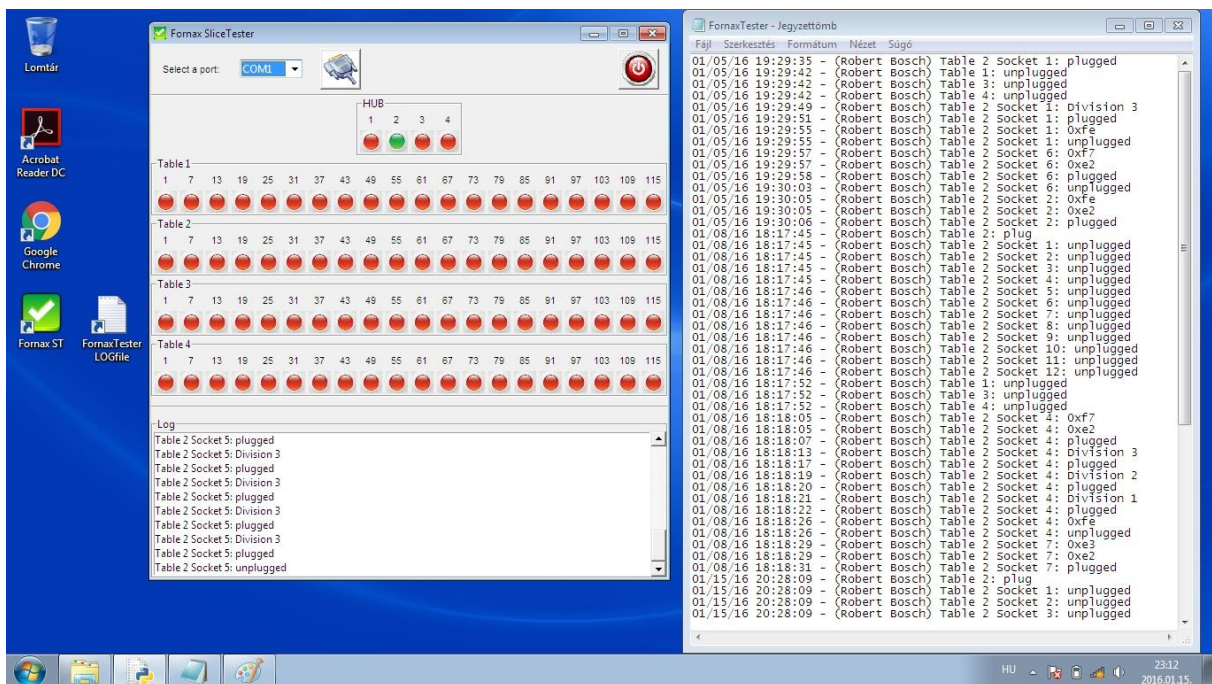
Lomtár

Acrobat Reader DC

Google Chrome

Fornax ST

FornaxTester LOGfile

Fornax SliceTester

Select a port: COM1

HUB
1 2 3 4

Table 1
1 7 13 19 25 31 37 43 49 55 61 67 73 79 85 91 97 103 109 115

Table 2
1 7 13 19 25 31 37 43 49 55 61 67 73 79 85 91 97 103 109 115

Table 3
1 7 13 19 25 31 37 43 49 55 61 67 73 79 85 91 97 103 109 115

Table 4
1 7 13 19 25 31 37 43 49 55 61 67 73 79 85 91 97 103 109 115

Log
Table 2 Socket 5: plugged
Table 2 Socket 5: Division 3
Table 2 Socket 5: plugged
Table 2 Socket 5: Division 3
Table 2 Socket 5: plugged
Table 2 Socket 5: Division 3
Table 2 Socket 5: plugged
Table 2 Socket 5: Division 3
Table 2 Socket 5: plugged
Table 2 Socket 5: unplugged

FornaxTester - Jegyzettömb
Fájl Szerkesztés Formátum Nézet Súgó
01/05/16 19:29:35 - (Robert Bosch) Table 2 Socket 1: plugged
01/05/16 19:29:42 - (Robert Bosch) Table 1: unplugged
01/05/16 19:29:42 - (Robert Bosch) Table 3: unplugged
01/05/16 19:29:42 - (Robert Bosch) Table 4: unplugged
01/05/16 19:29:49 - (Robert Bosch) Table 2 Socket 1: Division 3
01/05/16 19:29:51 - (Robert Bosch) Table 2 Socket 1: plugged
01/05/16 19:29:55 - (Robert Bosch) Table 2 Socket 1: 0xfe
01/05/16 19:29:55 - (Robert Bosch) Table 2 Socket 1: unplugged
01/05/16 19:29:57 - (Robert Bosch) Table 2 Socket 6: 0xf7
01/05/16 19:29:57 - (Robert Bosch) Table 2 Socket 6: 0xe2
01/05/16 19:29:58 - (Robert Bosch) Table 2 Socket 6: plugged
01/05/16 19:30:03 - (Robert Bosch) Table 2 Socket 6: unplugged
01/05/16 19:30:05 - (Robert Bosch) Table 2 Socket 2: 0xfe
01/05/16 19:30:05 - (Robert Bosch) Table 2 Socket 2: 0xe2
01/05/16 19:30:06 - (Robert Bosch) Table 2 Socket 2: plugged
01/08/16 18:17:45 - (Robert Bosch) Table 2: plug
01/08/16 18:17:45 - (Robert Bosch) Table 2 Socket 1: unplugged
01/08/16 18:17:45 - (Robert Bosch) Table 2 Socket 2: unplugged
01/08/16 18:17:45 - (Robert Bosch) Table 2 Socket 3: unplugged
01/08/16 18:17:45 - (Robert Bosch) Table 2 Socket 4: unplugged
01/08/16 18:17:46 - (Robert Bosch) Table 2 Socket 5: unplugged
01/08/16 18:17:46 - (Robert Bosch) Table 2 Socket 6: unplugged
01/08/16 18:17:46 - (Robert Bosch) Table 2 Socket 7: unplugged
01/08/16 18:17:46 - (Robert Bosch) Table 2 Socket 8: unplugged
01/08/16 18:17:46 - (Robert Bosch) Table 2 Socket 9: unplugged
01/08/16 18:17:46 - (Robert Bosch) Table 2 Socket 10: unplugged
01/08/16 18:17:46 - (Robert Bosch) Table 2 Socket 11: unplugged
01/08/16 18:17:46 - (Robert Bosch) Table 2 Socket 12: unplugged
01/08/16 18:17:52 - (Robert Bosch) Table 1: unplugged
01/08/16 18:17:52 - (Robert Bosch) Table 3: unplugged
01/08/16 18:17:52 - (Robert Bosch) Table 4: unplugged
01/08/16 18:18:05 - (Robert Bosch) Table 2 Socket 4: 0xf7
01/08/16 18:18:05 - (Robert Bosch) Table 2 Socket 4: 0xe2
01/08/16 18:18:07 - (Robert Bosch) Table 2 Socket 4: plugged
01/08/16 18:18:13 - (Robert Bosch) Table 2 Socket 4: Division 3
01/08/16 18:18:17 - (Robert Bosch) Table 2 Socket 4: plugged
01/08/16 18:18:19 - (Robert Bosch) Table 2 Socket 4: Division 2
01/08/16 18:18:20 - (Robert Bosch) Table 2 Socket 4: plugged
01/08/16 18:18:21 - (Robert Bosch) Table 2 Socket 4: Division 1
01/08/16 18:18:22 - (Robert Bosch) Table 2 Socket 4: plugged
01/08/16 18:18:26 - (Robert Bosch) Table 2 Socket 4: 0xfe
01/08/16 18:18:26 - (Robert Bosch) Table 2 Socket 4: unplugged
01/08/16 18:18:29 - (Robert Bosch) Table 2 Socket 7: 0xe3
01/08/16 18:18:29 - (Robert Bosch) Table 2 Socket 7: 0xe2
01/08/16 18:18:31 - (Robert Bosch) Table 2 Socket 7: plugged
01/15/16 20:28:09 - (Robert Bosch) Table 2: plug
01/15/16 20:28:09 - (Robert Bosch) Table 2 Socket 1: unplugged
01/15/16 20:28:09 - (Robert Bosch) Table 2 Socket 2: unplugged
01/15/16 20:28:09 - (Robert Bosch) Table 2 Socket 3: unplugged

HU 23:12 2016.01.15.